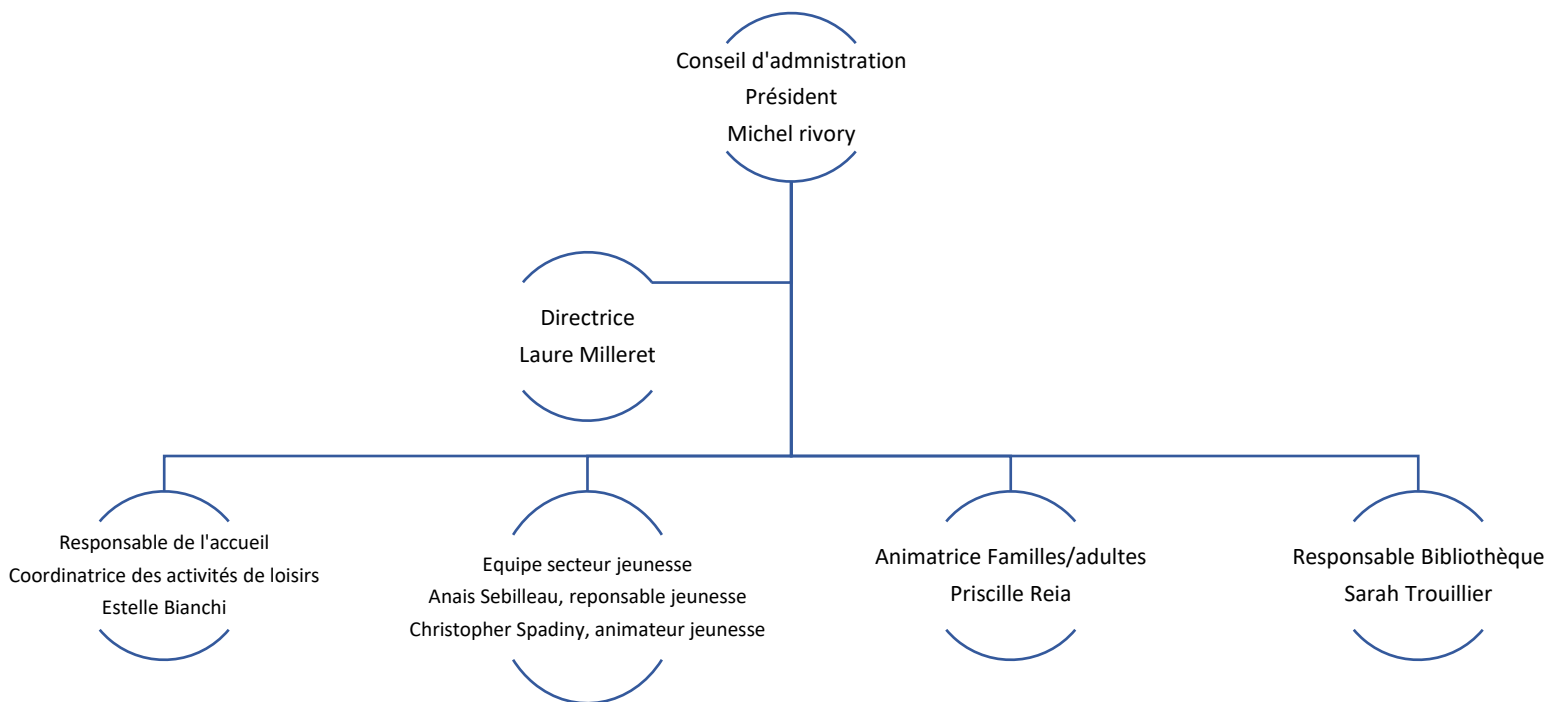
Conseil d'admnistration
Président
Michel rivory

Directrice
Laure Milleret

Responsable de l'accueil
Coordinatrice des activités de loisirs
Estelle Bianchi

Equipe secteur jeunesse
Anais Sebilleau, reponsable jeunesse
Christopher Spadiny, animateur jeunesse

Animatrice Familles/adultes
Priscille Reia

Responsable Bibliothèque
Sarah Trouillier